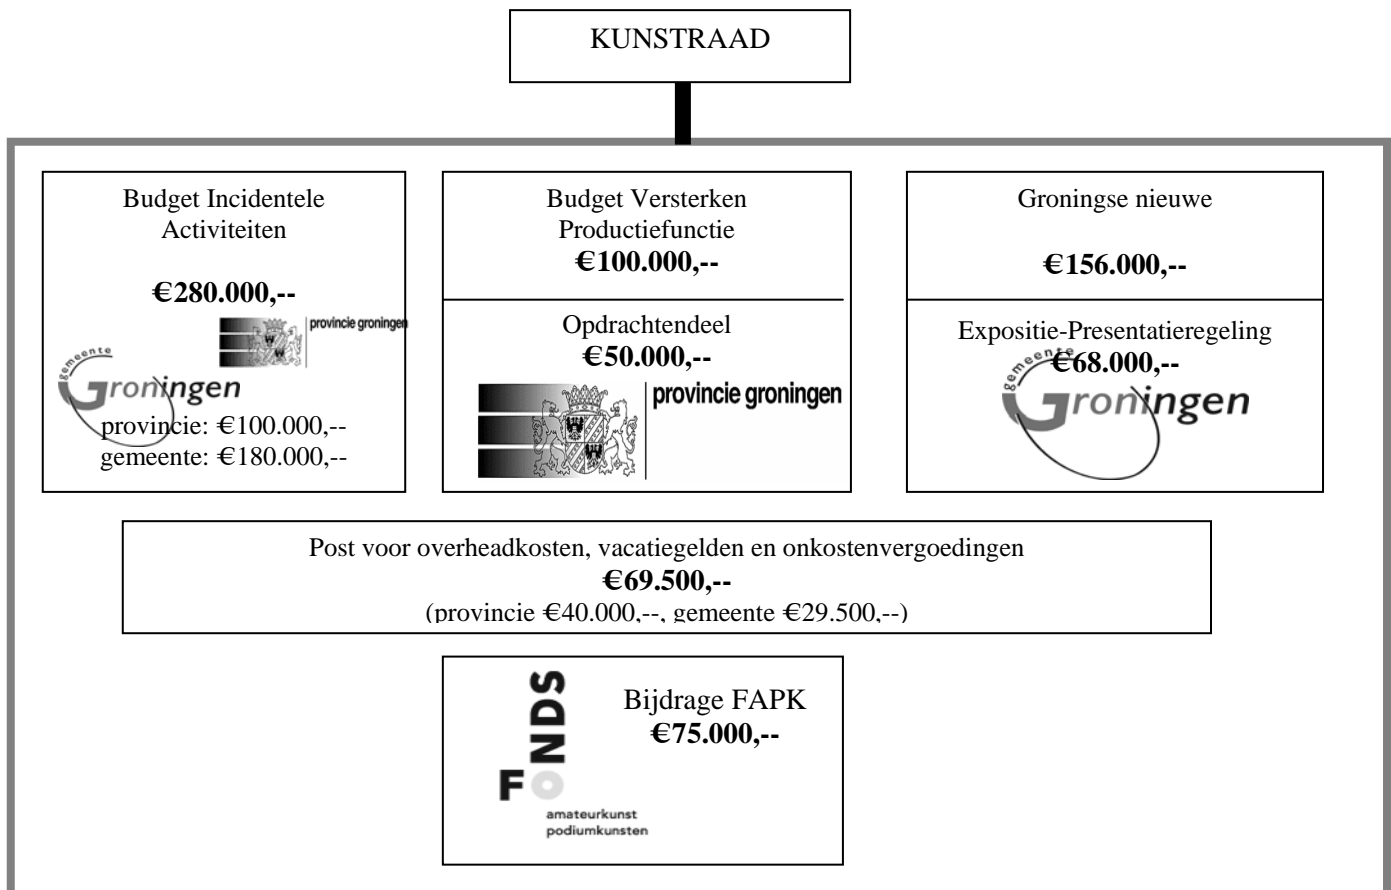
KUNSTRAAD

Budget Incidentele Activiteiten

**€280.000,--**

provincie groningen

gemeente Groningen

provincie: €100.000,--
gemeente: €180.000,--

Budget Versterken Productiefunctie
**€100.000,--**

Opdrachtendeel
**€50.000,--**

provincie groningen

Groningse nieuwe

**€156.000,--**

Expositie-Presentatieregeling
**€68.000,--**

gemeente Groningen

Post voor overheadkosten, vacatiegelden en onkostenvergoedingen
**€69.500,--**
(provincie €40.000,--, gemeente €29.500,--)

FONDS
amateurkunst
podiumkunsten

Bijdrage FAPK
**€75.000,--**